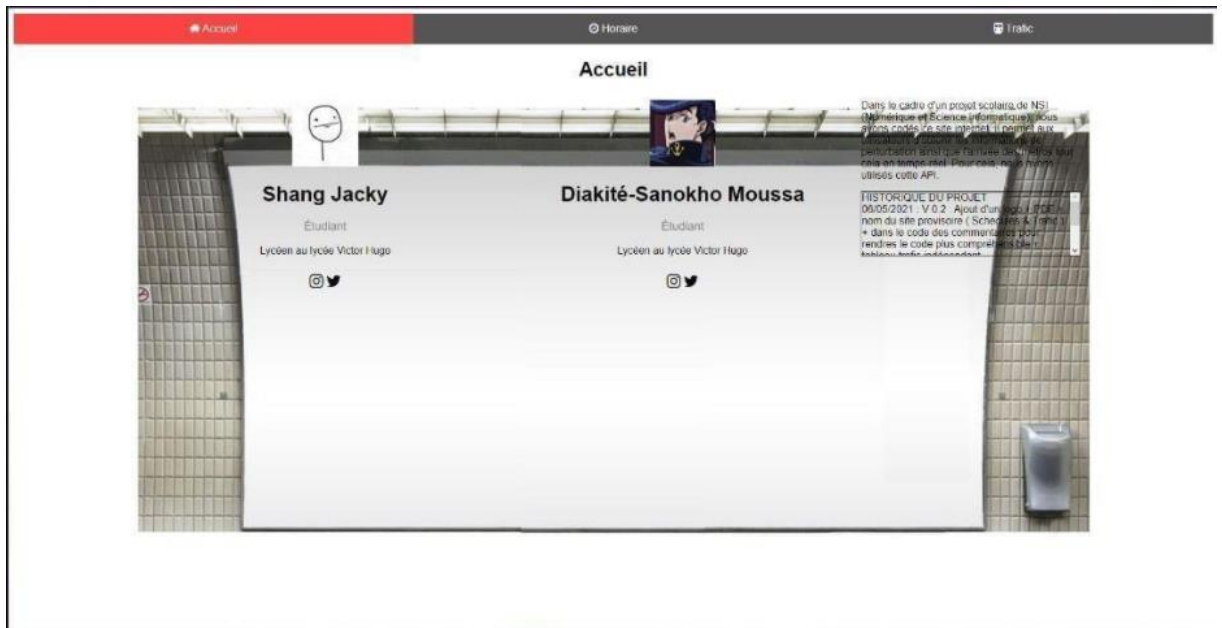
Accueil

Horaire

Trafic

Accueil

Shang Jacky

Étudiant

Lycéen au lycée Victor Hugo

Diakité-Sanokho Moussa

Étudiant

Lycéen au lycée Victor Hugo

Dans le cadre d'un projet scolaire de NSI (Numérique et Science Informatique), nous avons codés ce site internet, il permet aux utilisateurs d'obtenir les informations de perturbation ainsi que l'arrivée des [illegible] cela en temps réel. Pour cela, nous avons utilisés cette API.

HISTORIQUE DU PROJET
06/05/2021 : V 0.2 : Ajout d'un logo + PDF + nom du site provisoire ( Schedules & Trafic ) + dans le code des commentaires pour rendres le code plus compréhensible + tableau trafic indépendant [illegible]